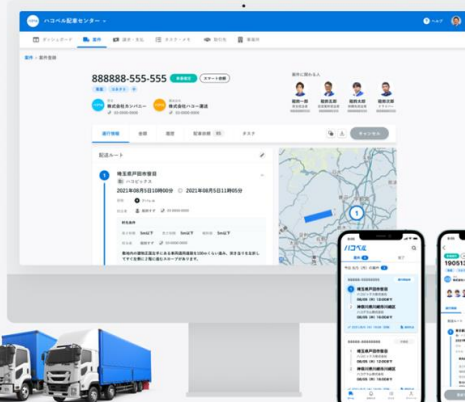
ハコベル配車センター

ダッシュボード 案件 請求・支払 スケジュール 取引先 車両

案件 > 案件詳細

888888-555-555

株式会社ハコベル
株式会社ハロー運送

運行情報 明細 履歴 配車依頼 タスク

キャンセル

配送ルート

1 埼玉県戸田市笹目
ハコビックス
2021年08月5日10時00分 ⊙ 2021年08月5日10時05分

ハコベル

1 埼玉県戸田市笹目

神奈川県川崎市川崎区

190513

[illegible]